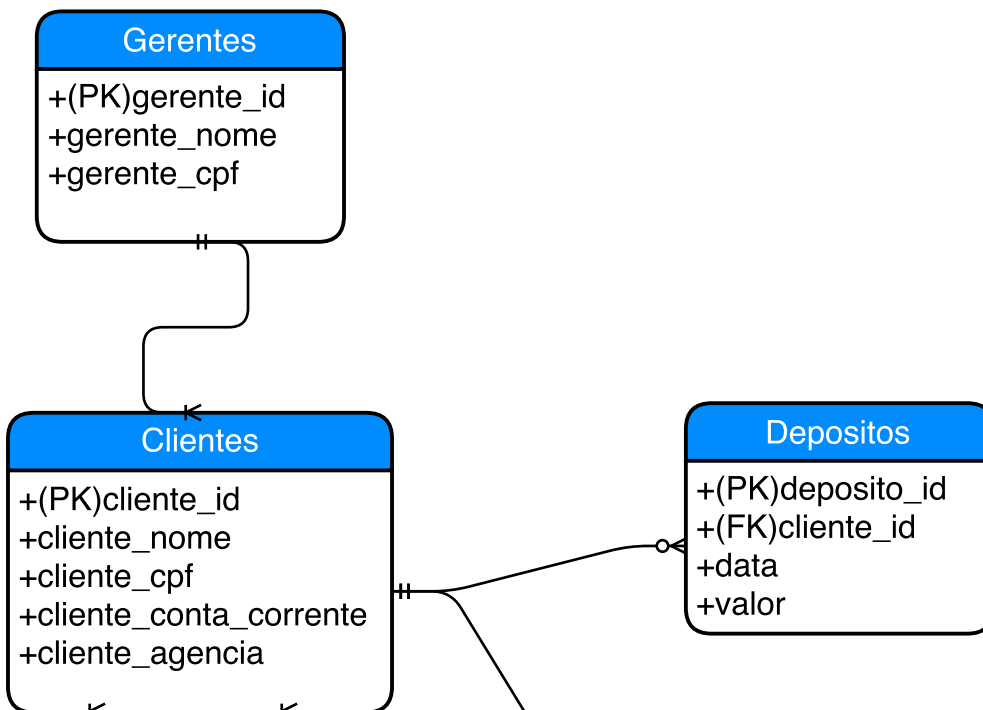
Gerentes

+(PK)gerente_id
+gerente_nome
+gerente_cpf

Clientes

+(PK)cliente_id
+cliente_nome
+cliente_cpf
+cliente_conta_corrente
+cliente_agencia

Depositos

+(PK)deposito_id
+(FK)cliente_id
+data
+valor